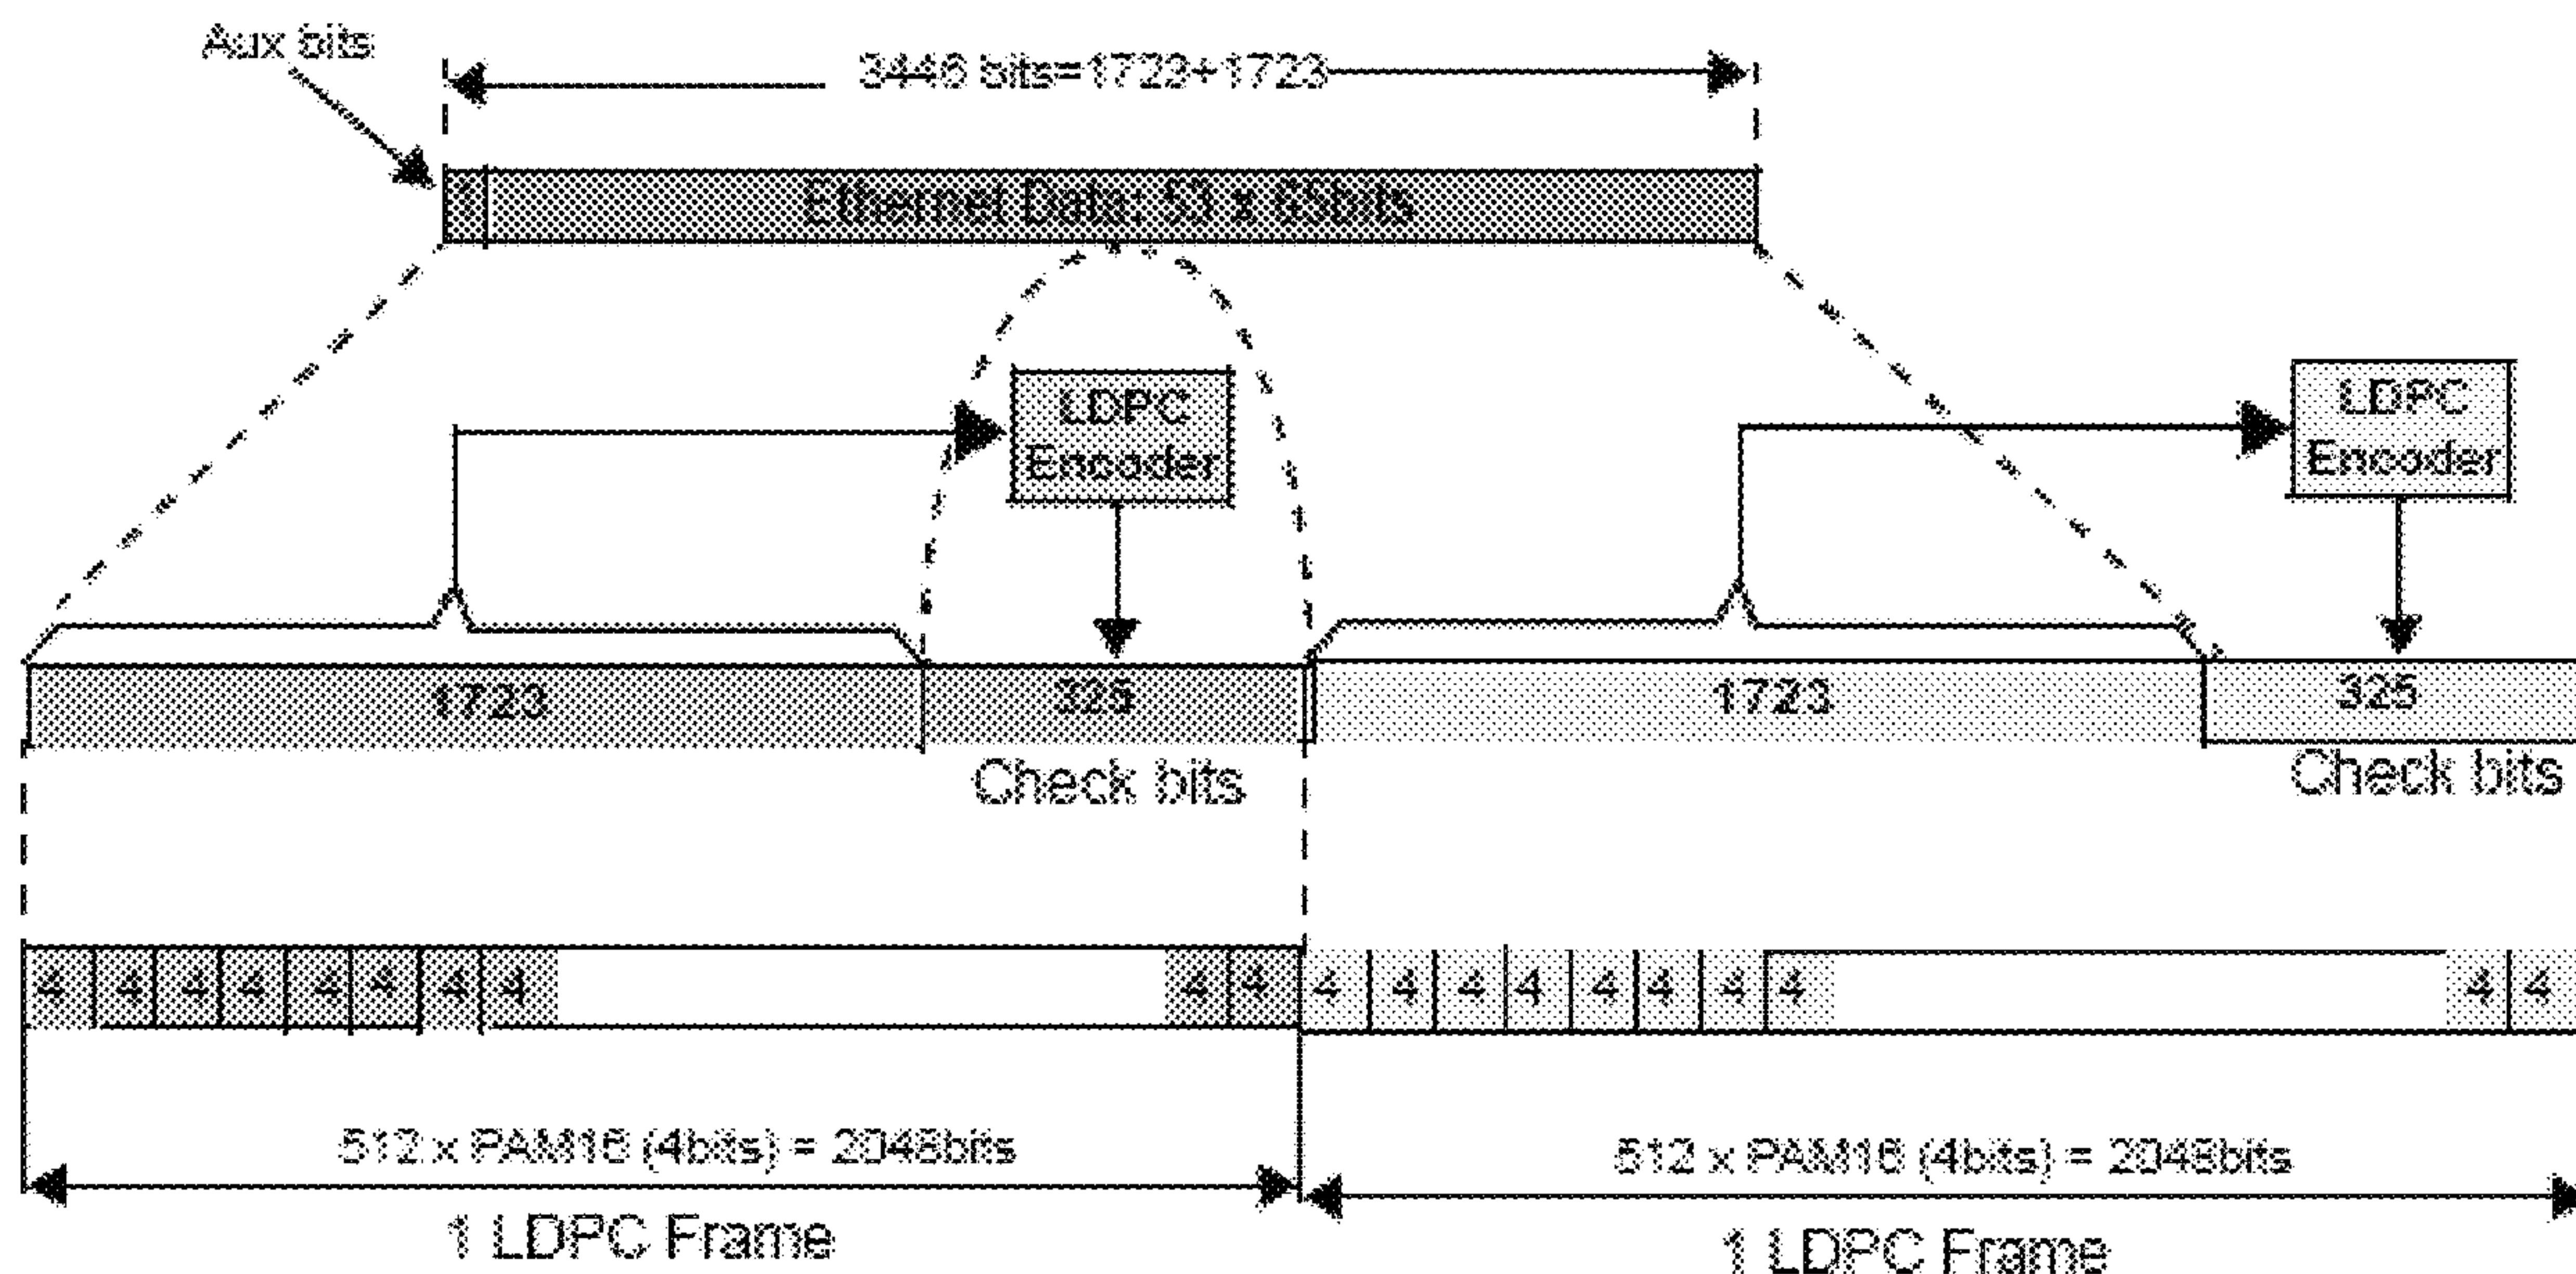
Aux bits

3446 bits=1723+1723

Ethernet Data: 53 x 65bits

LDPC Encoder

LDPC Encoder

1723

325

1723

325

Check bits

Check bits

4 4 4 4 4 4 4 4 4 4

4 4 4 4 4 4 4 4 4 4

512 x PAM16 (4bits) = 2048bits

512 x PAM16 (4bits) = 2048bits

1 LDPC Frame

1 LDPC Frame